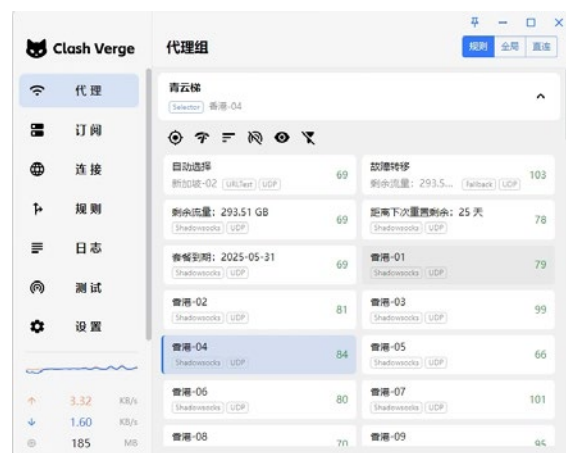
Clash Verge

代理
订阅
连接
规则
日志
测试
设置

3.32 KB/s
1.60 KB/s
185 MB

代理组

规则 全局 直连

青云梯
Selector 香港-04

自动选择
新加坡-02 URLTest UDP
69

故障转移
剩余流量: 293.5... Fallback UDP
103

剩余流量: 293.51 GB
Shadowsocks UDP
69

距离下次重置剩余: 25 天
Shadowsocks UDP
78

套餐到期: 2025-05-31
Shadowsocks UDP
69

香港-01
Shadowsocks UDP
79

香港-02
Shadowsocks UDP
81

香港-03
Shadowsocks UDP
99

香港-04
Shadowsocks UDP
84

香港-05
Shadowsocks UDP
66

香港-06
Shadowsocks UDP
80

香港-07
Shadowsocks UDP
101

香港-08
70

香港-09
95